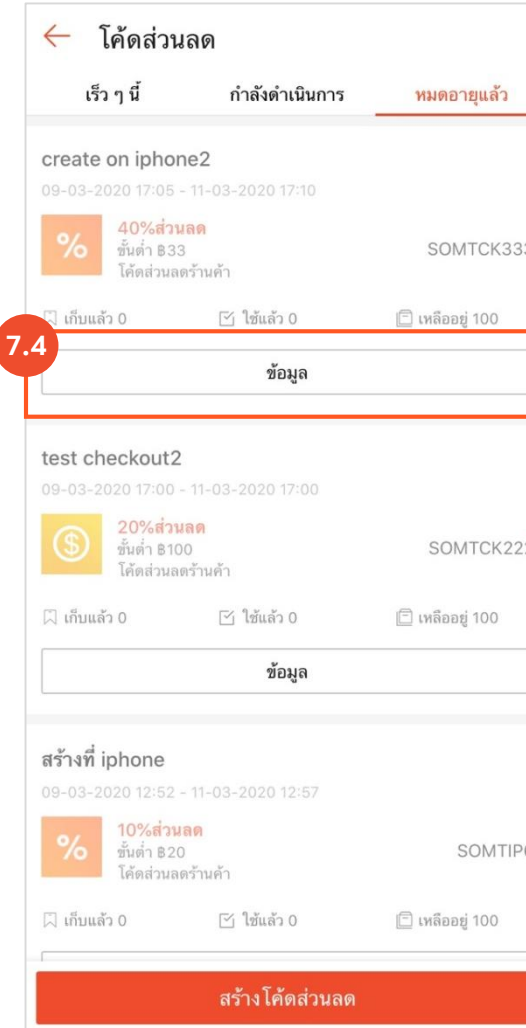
โค้ดส่วนลด

เร็ว ๆ นี้ | กำลังดำเนินการ | หมดอายุแล้ว

create on iphone2
09-03-2020 17:05 - 11-03-2020 17:10
%
40%ส่วนลด
ขั้นต่ำ ฿33
โค้ดส่วนลดร้านค้า
SOMTCK33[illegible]
เก็บแล้ว 0 ใช้แล้ว 0 เหลืออยู่ 100
7.4
ข้อมูล

test checkout2
09-03-2020 17:00 - 11-03-2020 17:00
20%ส่วนลด
ขั้นต่ำ ฿100
โค้ดส่วนลดร้านค้า
SOMTCK22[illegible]
เก็บแล้ว 0 ใช้แล้ว 0 เหลืออยู่ 100
ข้อมูล

สร้างที่ iphone
09-03-2020 12:52 - 11-03-2020 12:57
%
10%ส่วนลด
ขั้นต่ำ ฿20
โค้ดส่วนลดร้านค้า
SOMTIP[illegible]
เก็บแล้ว 0 ใช้แล้ว 0 เหลืออยู่ 100

สร้างโค้ดส่วนลด